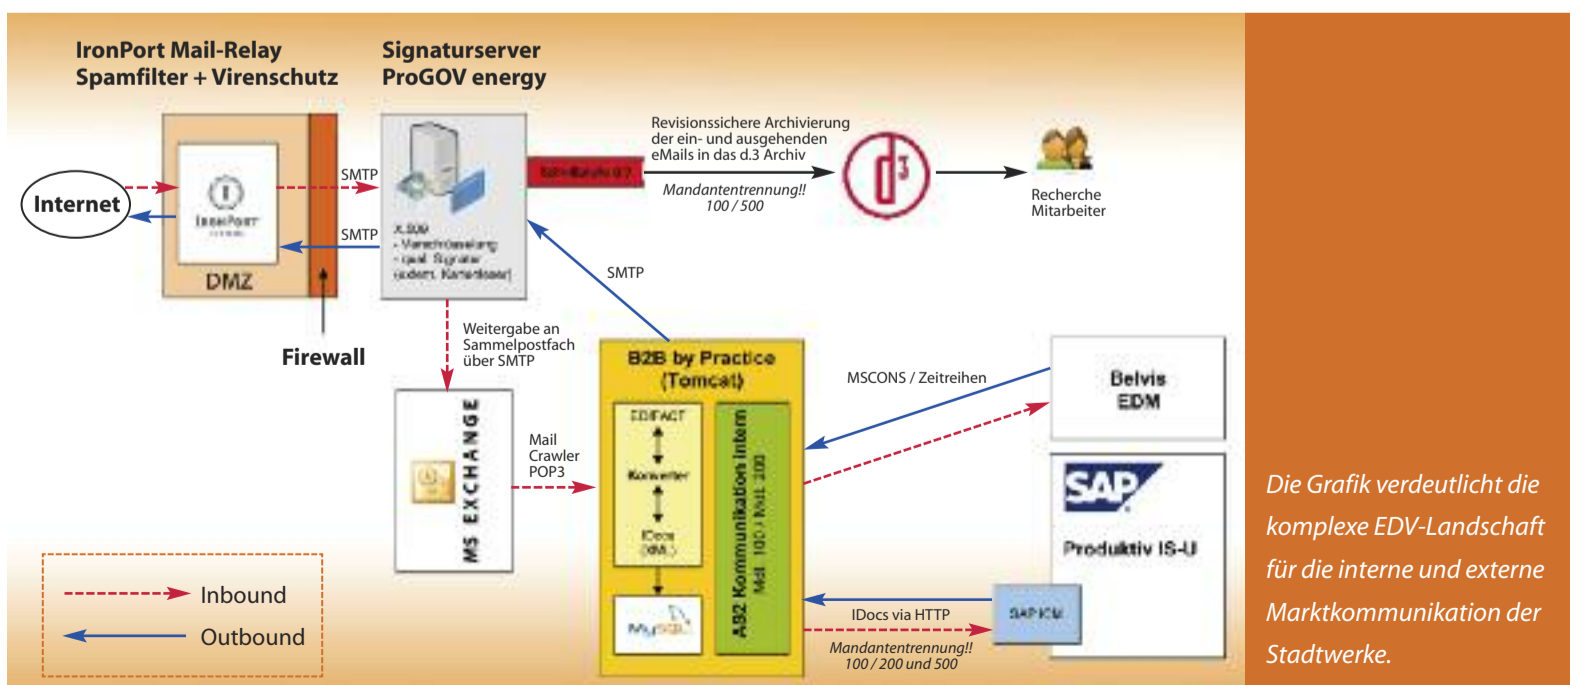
IronPort Mail-Relay
Spamfilter + Virenschutz

Signaturserver
ProGOV energy

Internet

SMTP

SMTP

IronPort

DMZ

X.509
- Verschlüsselung
- qual. Signatur
(extern. Kartenleser)

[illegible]

Revisionssichere Archivierung der ein- und ausgehenden eMails in das d.3 Archiv

Mandantentrennung!!
100 / 500

Recherche
Mitarbeiter

SMTP

Firewall

Weitergabe an Sammelpostfach über SMTP

B2B by Practice
(Tomcat)

EDIFACT

Konverter

IDocs
(XML)

MySQL

A32 Kommunikation intern
MaB 100 / MaB 200

MS EXCHANGE

Mail
Crawler
POP3

MSCONS / Zeitreihen

Belvis
EDM

SAP

Produktiv IS-U

SAP ICM

IDocs via HTTP

Mandantentrennung!!
100 / 200 und 500

Inbound

Outbound

Die Grafik verdeutlicht die komplexe EDV-Landschaft für die interne und externe Marktkommunikation der Stadtwerke.